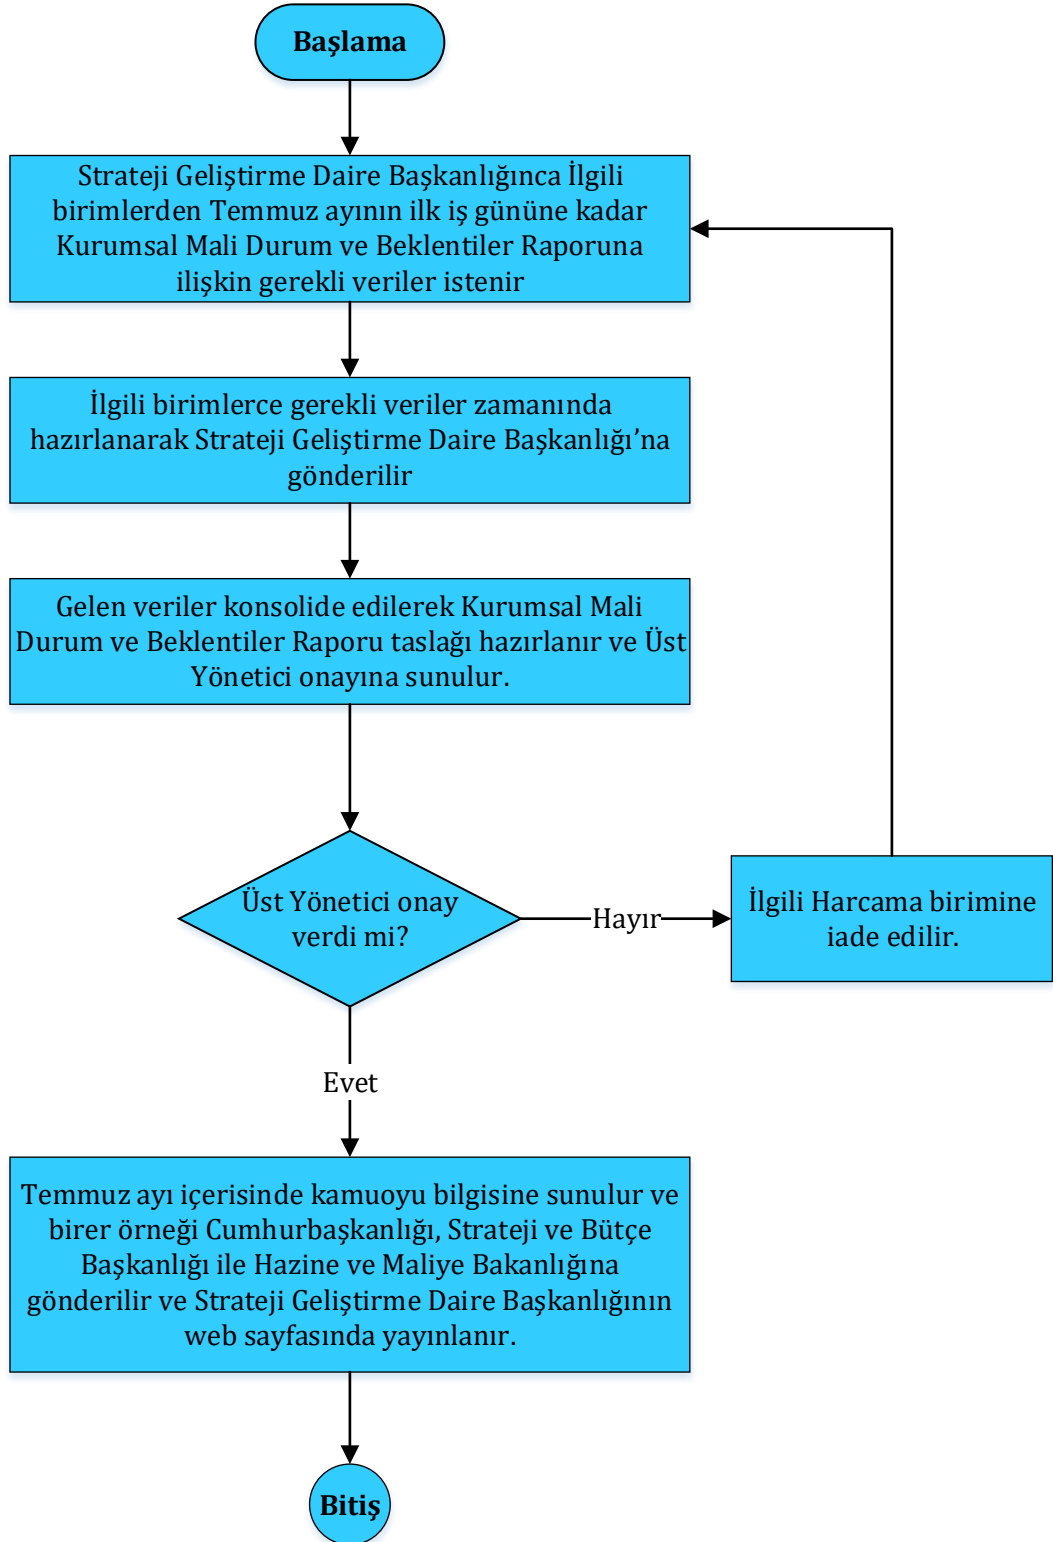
Başlama

Strateji Geliştirme Daire Başkanlığınca İlgili birimlerden Temmuz ayının ilk iş gününe kadar Kurumsal Mali Durum ve Beklentiler Raporuna ilişkin gerekli veriler istenir

İlgili birimlerce gerekli veriler zamanında hazırlanarak Strateji Geliştirme Daire Başkanlığı'na gönderilir

Gelen veriler konsolide edilerek Kurumsal Mali Durum ve Beklentiler Raporu taslağı hazırlanır ve Üst Yönetici onayına sunulur.

Üst Yönetici onay verdi mi?

Hayır

İlgili Harcama birimine iade edilir.

Evet

Temmuz ayı içerisinde kamuoyu bilgisine sunulur ve birer örneği Cumhurbaşkanlığı, Strateji ve Bütçe Başkanlığı ile Hazine ve Maliye Bakanlığına gönderilir ve Strateji Geliştirme Daire Başkanlığının web sayfasında yayınlanır.

Bitiş